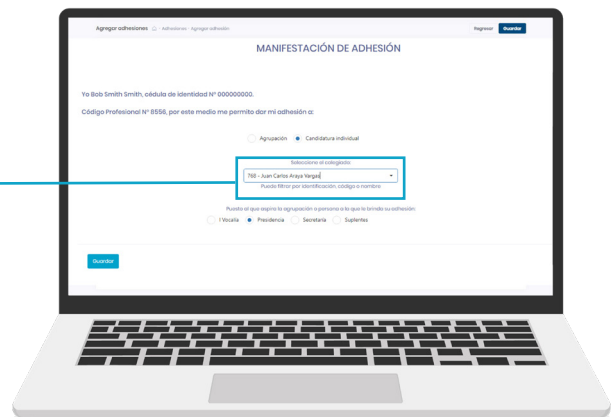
Agregar adhesiones · Adhesiones · Agregar adhesión

Regresar Guardar

MANIFESTACIÓN DE ADHESIÓN

Yo Bob Smith Smith, cédula de identidad N° 000000000.

Código Profesional N° 8556, por este medio me permito dar mi adhesión a:

Agrupación Candidatura individual

Seleccione al colegiado

768 - Juan Carlos Araya Vargas

Puede filtrar por identificación, código o nombre

Puesto al que aspira la agrupación o persona a la que le brinda su adhesión

I Vocalía Presidencia Secretaria Suplentes

Guardar